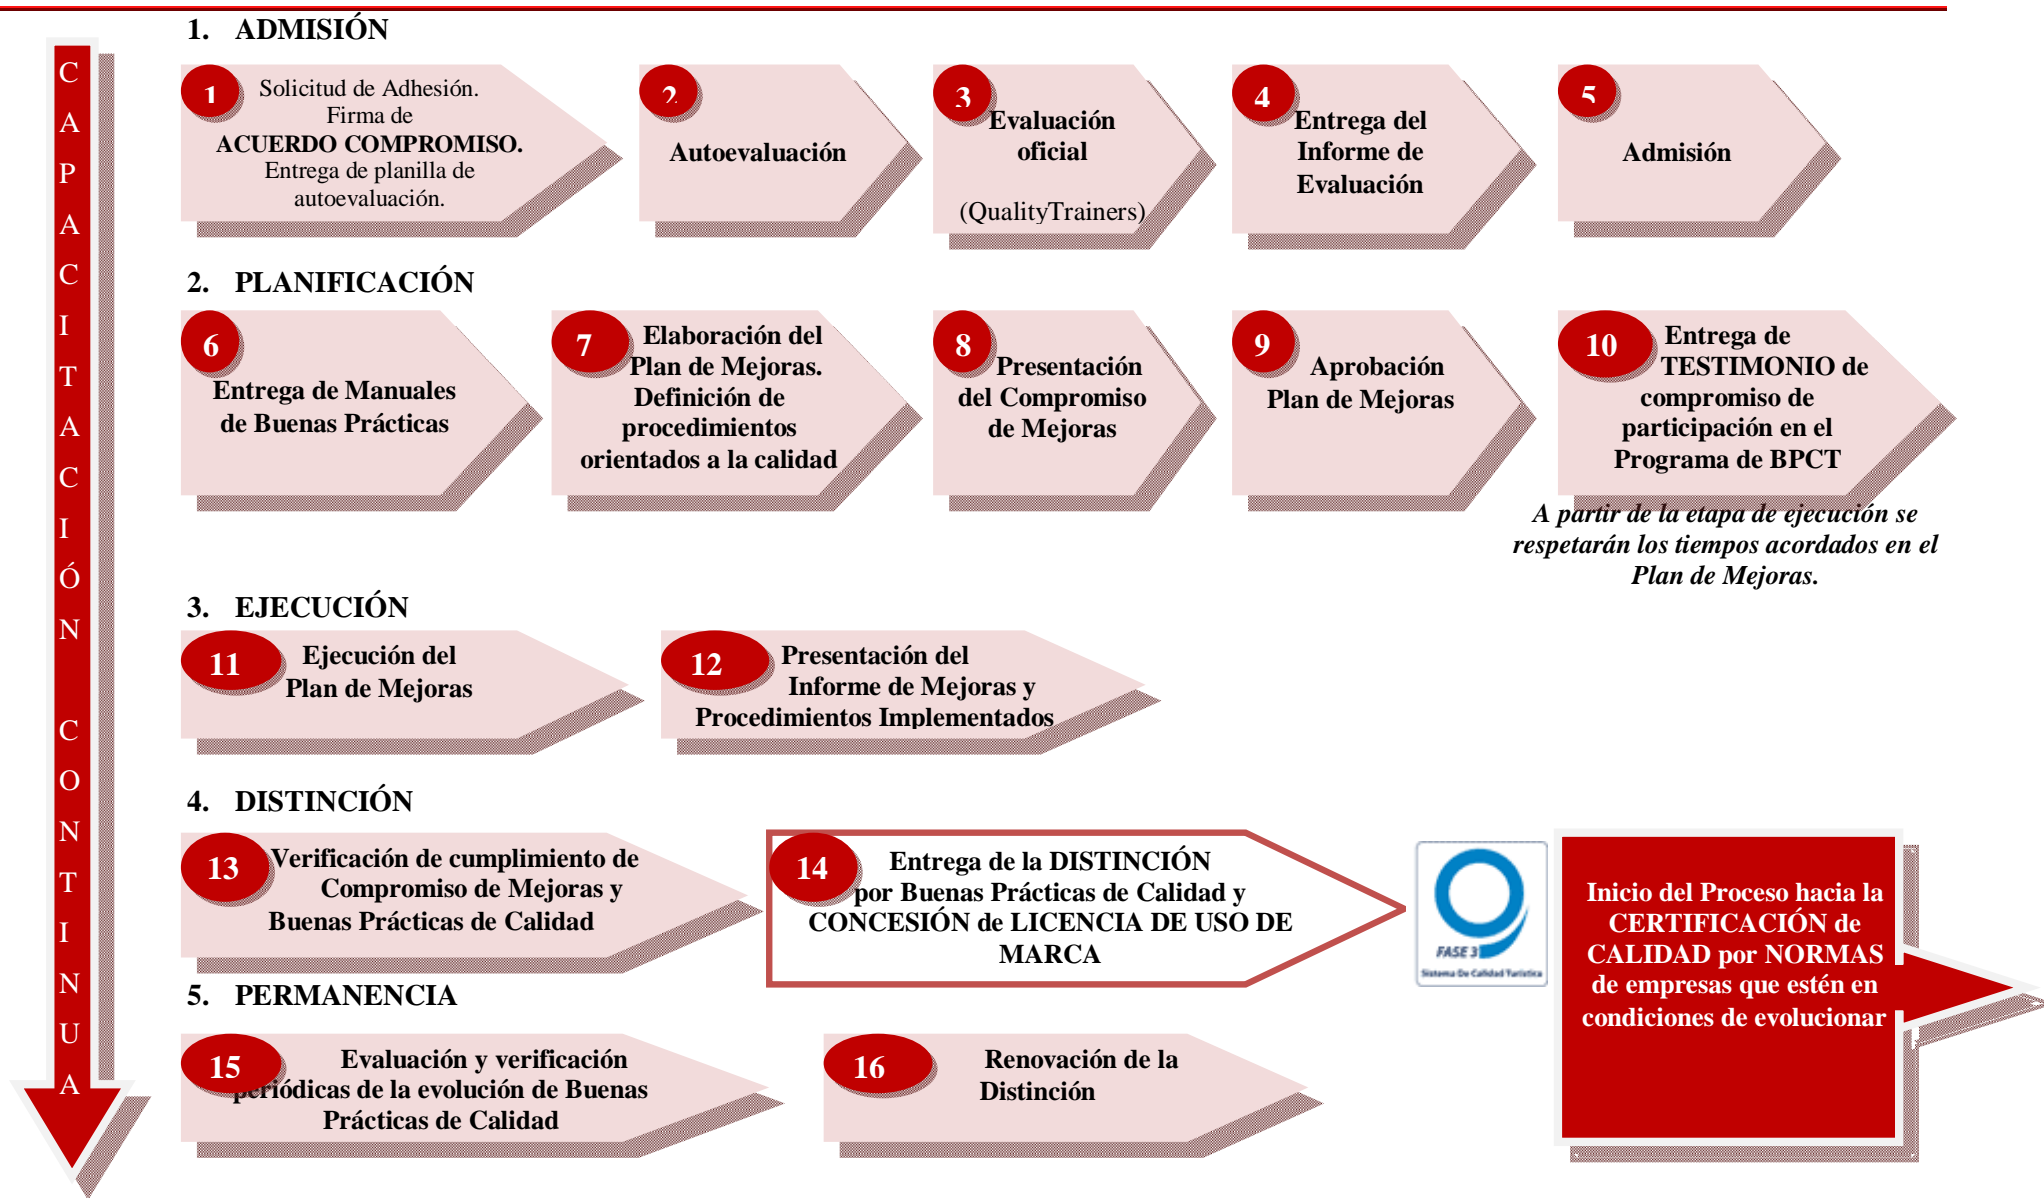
CAPACITACIÓN CONTINUA

1. ADMISIÓN

1 Solicitud de Adhesión. Firma de ACUERDO COMPROMISO. Entrega de planilla de autoevaluación.

2 Autoevaluación

3 Evaluación oficial (QualityTrainers)

4 Entrega del Informe de Evaluación

5 Admisión

2. PLANIFICACIÓN

6 Entrega de Manuales de Buenas Prácticas

7 Elaboración del Plan de Mejoras. Definición de procedimientos orientados a la calidad

8 Presentación del Compromiso de Mejoras

9 Aprobación Plan de Mejoras

10 Entrega de TESTIMONIO de compromiso de participación en el Programa de BPCT

A partir de la etapa de ejecución se respetarán los tiempos acordados en el Plan de Mejoras.

3. EJECUCIÓN

11 Ejecución del Plan de Mejoras

12 Presentación del Informe de Mejoras y Procedimientos Implementados

4. DISTINCIÓN

13 Verificación de cumplimiento de Compromiso de Mejoras y Buenas Prácticas de Calidad

14 Entrega de la DISTINCIÓN por Buenas Prácticas de Calidad y CONCESIÓN de LICENCIA DE USO DE MARCA

FASE 3
Sistema De Calidad Turística

Inicio del Proceso hacia la CERTIFICACIÓN de CALIDAD por NORMAS de empresas que estén en condiciones de evolucionar

5. PERMANENCIA

15 Evaluación y verificación periódicas de la evolución de Buenas Prácticas de Calidad

16 Renovación de la Distinción